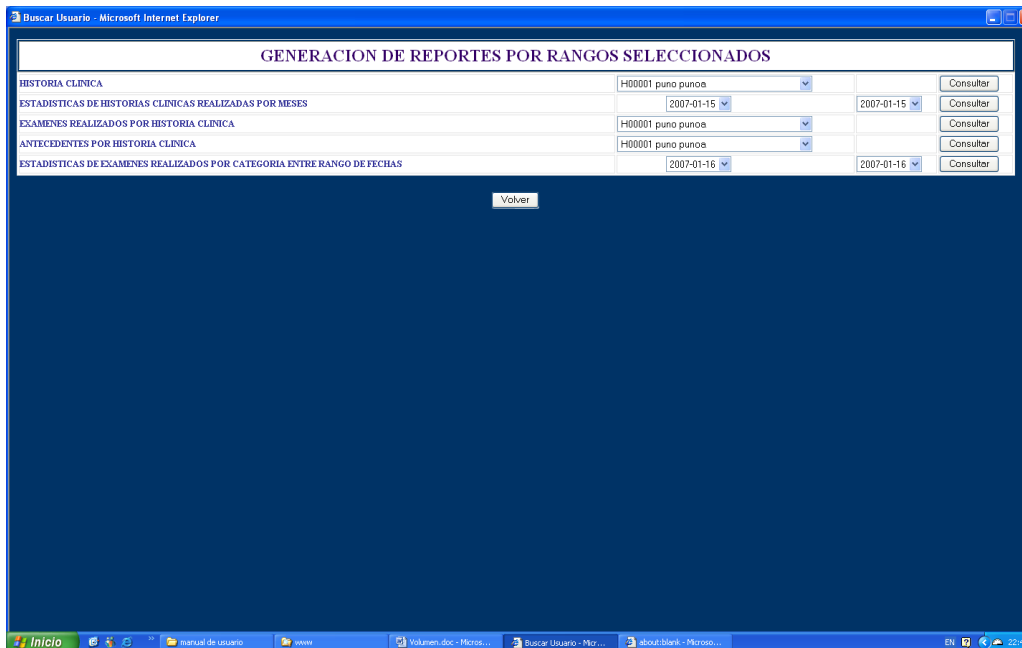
Buscar Usuario - Microsoft Internet Explorer

GENERACION DE REPORTES POR RANGOS SELECCIONADOS

| | | | |
|---|---|---|---|
| HISTORIA CLINICA | H00001 puno punoa | | Consultar |
| ESTADISTICAS DE HISTORIAS CLINICAS REALIZADAS POR MESES | 2007-01-15 | 2007-01-15 | Consultar |
| EXAMENES REALIZADOS POR HISTORIA CLINICA | H00001 puno punoa | | Consultar |
| ANTECEDENTES POR HISTORIA CLINICA | H00001 puno punoa | | Consultar |
| ESTADISTICAS DE EXAMENES REALIZADOS POR CATEGORIA ENTRE RANGO DE FECHAS | 2007-01-16 | 2007-01-16 | Consultar |

Volver

Inicio | manual de usuario | www | Volumen.doc - Micros... | Buscar Usuario - Micr... | about:blank - Microso... | EN | 22:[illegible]